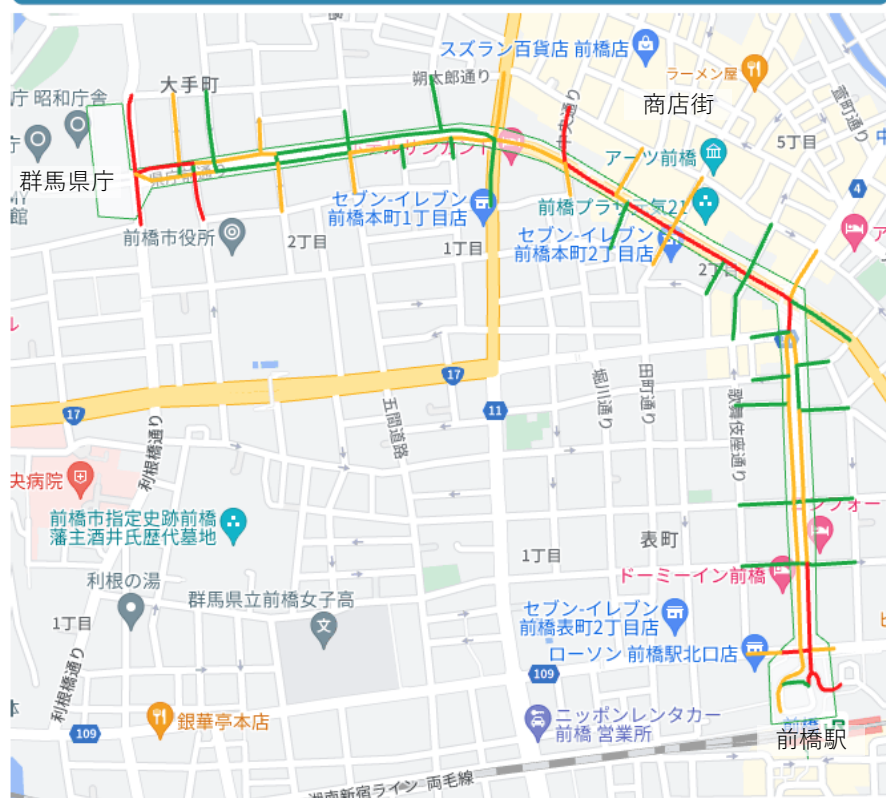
スズラン百貨店 前橋店
ラーメン屋
大手町
朔太郎通り
商店街
庁 昭和庁舎
5丁目
室町通り
群馬県庁
アーツ前橋
セブン-イレブン 前橋本町1丁目店
前橋プラザ元気21
4
前橋市役所
2丁目
1丁目
セブン-イレブン 前橋本町2丁目店
2丁目
17
17
11
五間道路
堀川通り
田町通り
歌舞伎座通り
利根橋通り
央病院
前橋市指定史跡前橋藩主酒井氏歴代墓地
1丁目
表町
ドーミーイン前橋
利根の湯
群馬県立前橋女子高
1丁目
セブン-イレブン 前橋表町2丁目店
ローソン 前橋駅北口店
109
利根橋通り
銀華亭本店
109
ニッポンレンタカー 前橋 営業所
前橋駅
両毛線